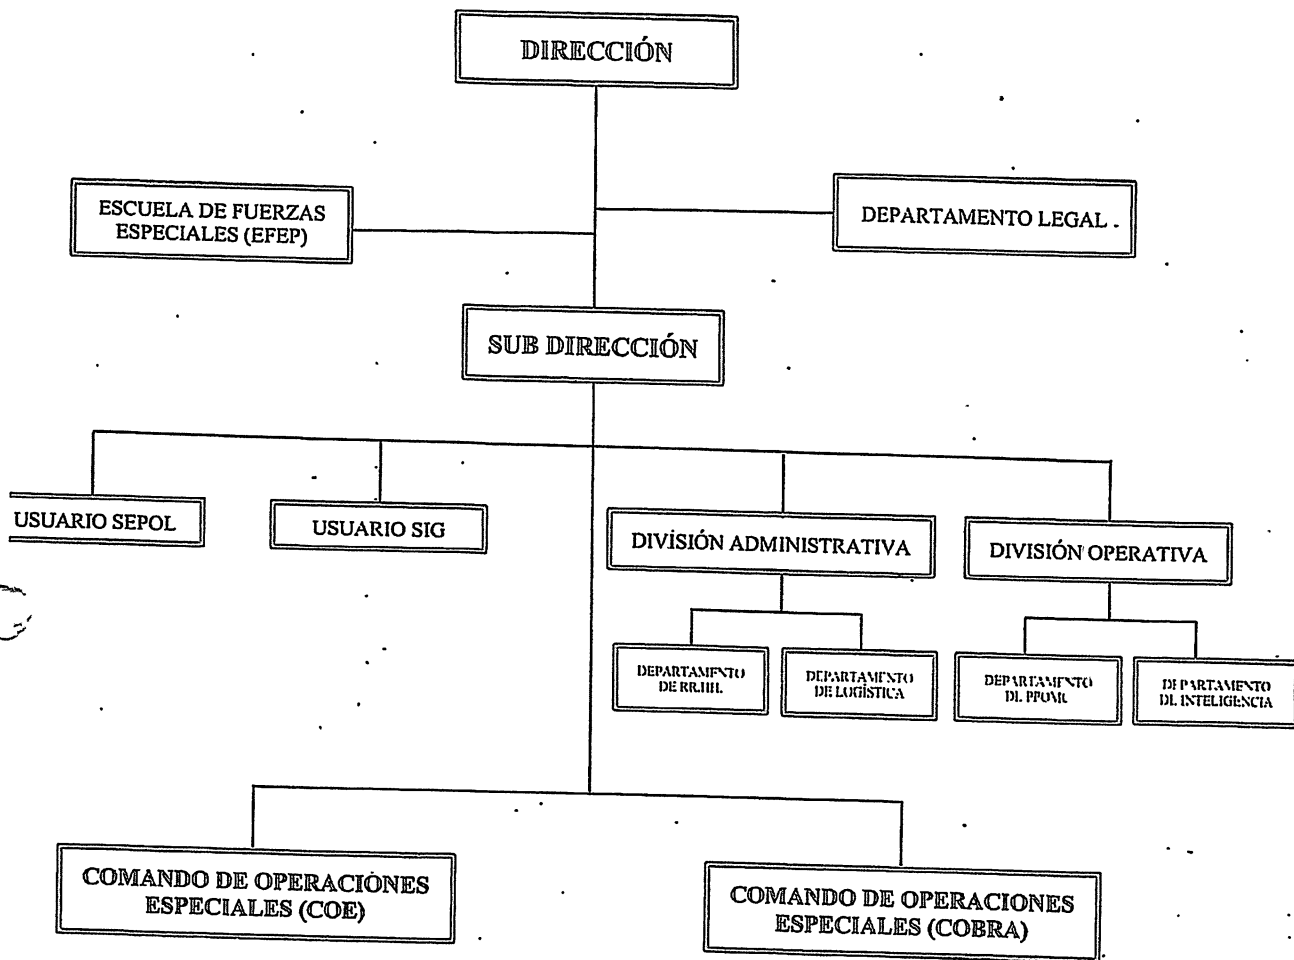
DIRECCIÓN

ESCUELA DE FUERZAS ESPECIALES (EFEP)

DEPARTAMENTO LEGAL

SUB DIRECCIÓN

USUARIO SEPOL

USUARIO SIG

DIVÍSIÓN ADMINISTRATIVA

DIVISIÓN OPERATIVA

DEPARTAMENTO DE RR.HH.

DEPARTAMENTO DE LOGÍSTICA

DEPARTAMENTO DE PPOMC

DEPARTAMENTO DE INTELIGENCIA

COMANDO DE OPERACIÓNES ESPECIALES (COE)

COMANDO DE OPERACIONES ESPECIALES (COBRA)